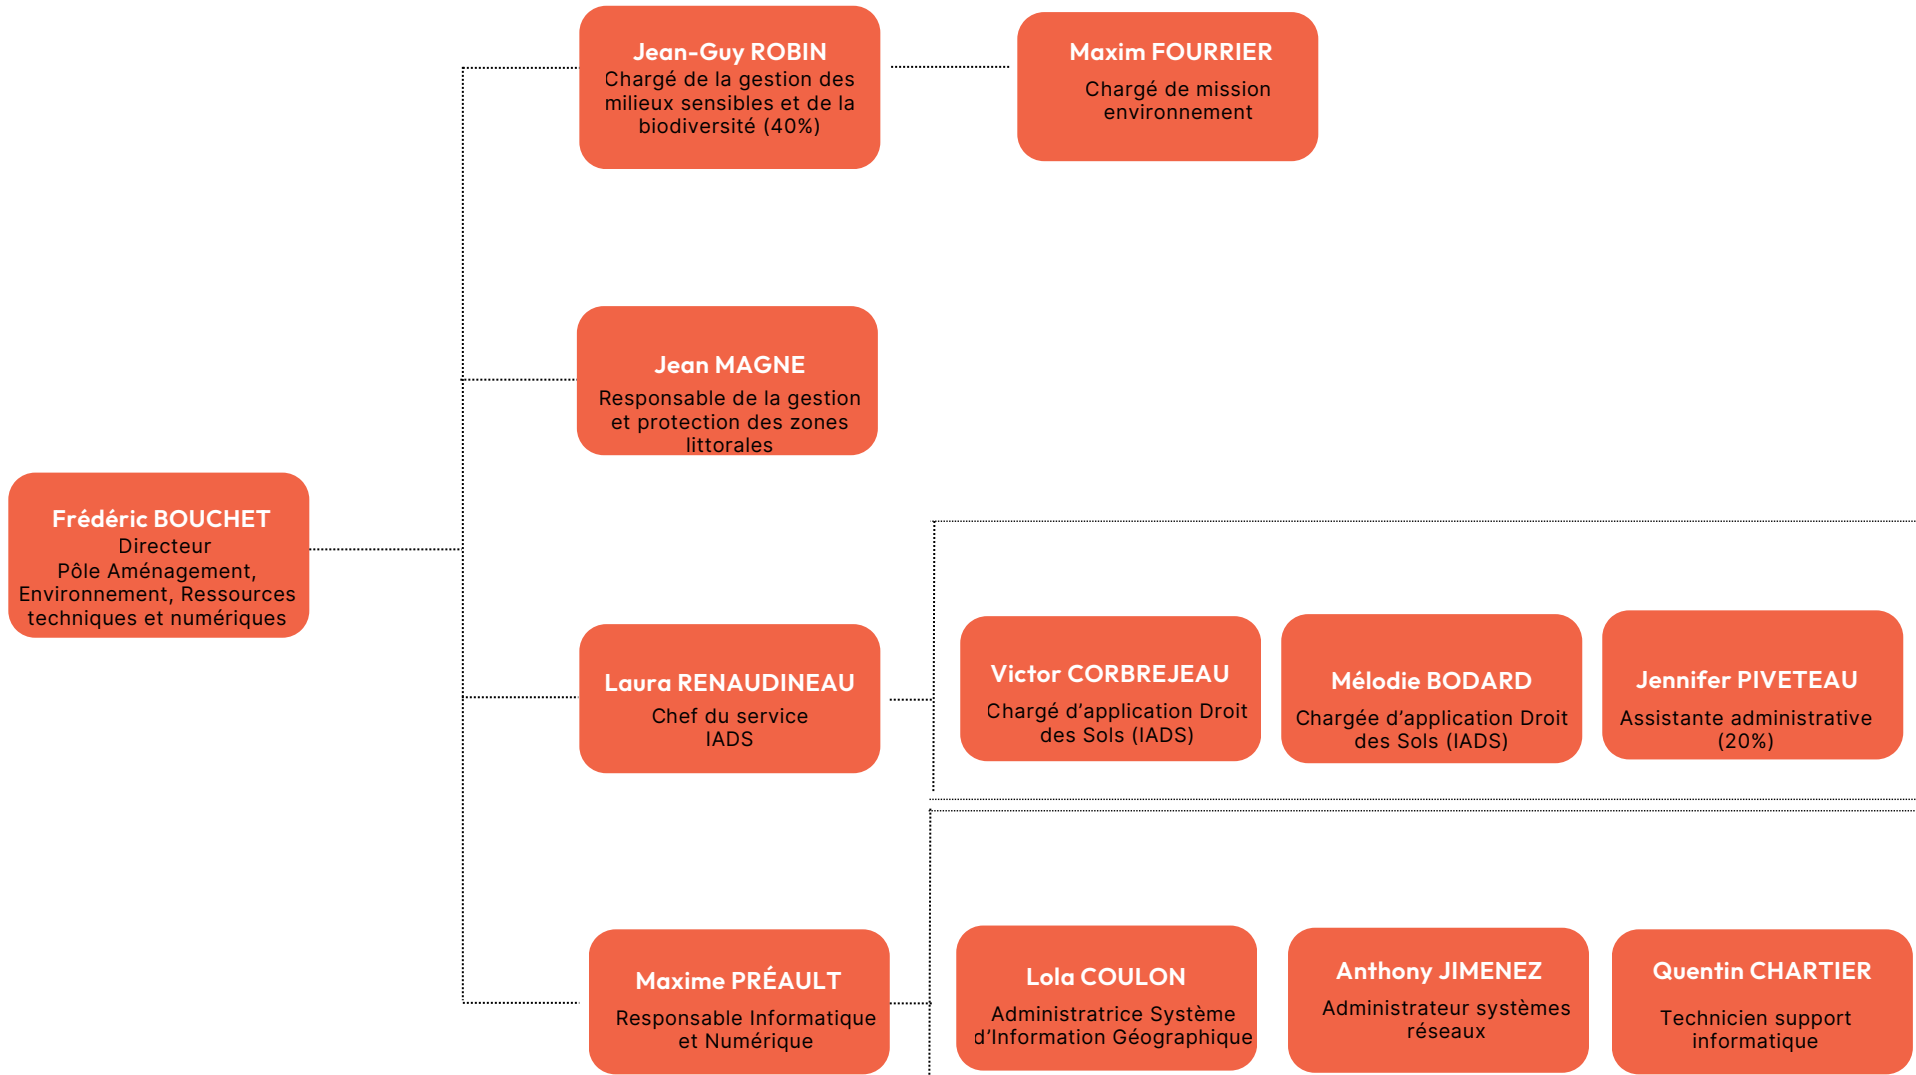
Jean-Guy ROBIN
Chargé de la gestion des milieux sensibles et de la biodiversité (40%)

Maxim FOURRIER
Chargé de mission environnement

Jean MAGNE
Responsable de la gestion et protection des zones littorales

Frédéric BOUCHET
Directeur
Pôle Aménagement, Environnement, Ressources techniques et numériques

Laura RENAUDINEAU
Chef du service IADS

Victor CORBREJEAU
Chargé d'application Droit des Sols (IADS)

Mélodie BODARD
Chargée d'application Droit des Sols (IADS)

Jennifer PIVETEAU
Assistante administrative (20%)

Maxime PRÉAULT
Responsable Informatique et Numérique

Lola COULON
Administratrice Système d'Information Géographique

Anthony JIMENEZ
Administrateur systèmes réseaux

Quentin CHARTIER
Technicien support informatique